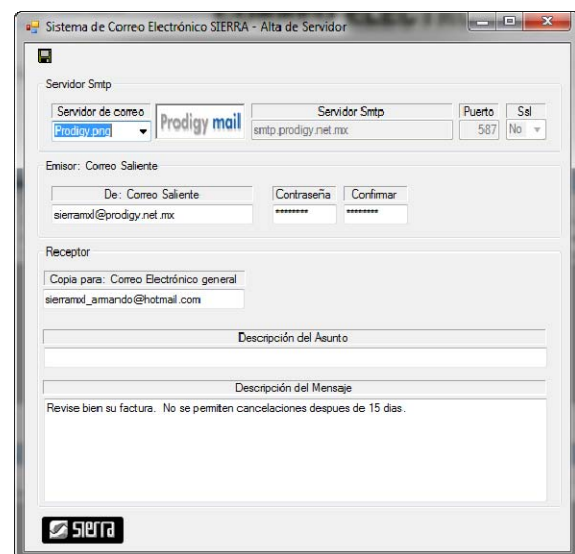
Sistema de Correo Electrónico SIERRA - Alta de Servidor

Servidor Smtp

| Servidor de correo | | Servidor Smtp | Puerto | Ssl |
|---|---|---|---|---|
| Prodigy.png | Prodigy mail | smtp.prodigy.net.mx | 587 | No |

Emisor: Correo Saliente

| De: Correo Saliente | Contraseña | Confirmar |
|---|---|---|
| sierramxl@prodigy.net.mx | ******** | ******** |

Receptor

Copia para: Correo Electrónico general
sierramxl_armando@hotmail.com

Descripción del Asunto

Descripción del Mensaje
Revise bien su factura. No se permiten cancelaciones despues de 15 dias.

sierra